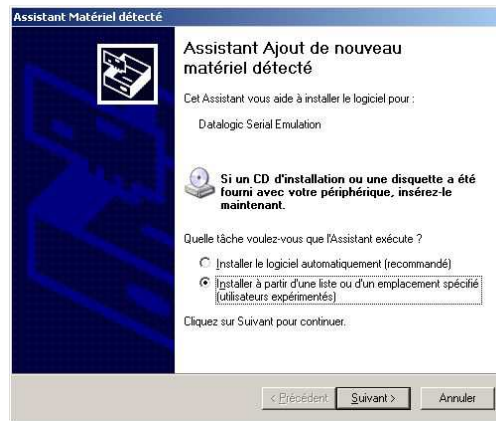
Assistant Matériel détecté

Assistant Ajout de nouveau matériel détecté

Cet Assistant vous aide à installer le logiciel pour :

Datalogic Serial Emulation

Si un CD d'installation ou une disquette a été fourni avec votre périphérique, insérez-le maintenant.

Quelle tâche voulez-vous que l'Assistant exécute ?

Installer le logiciel automatiquement (recommandé)

Installer à partir d'une liste ou d'un emplacement spécifié (utilisateurs expérimentés)

Cliquez sur Suivant pour continuer.

< Précédent

Suivant >

Annuler